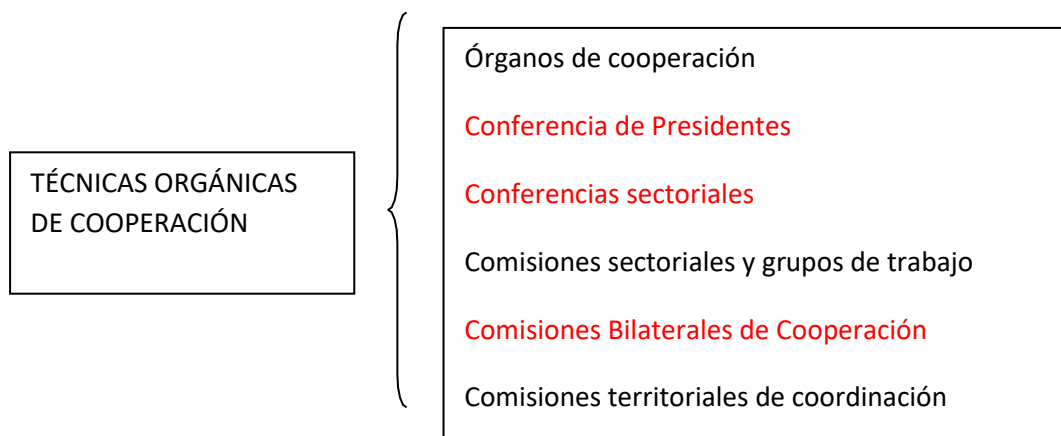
TÉCNICAS ORGÁNICAS DE COOPERACIÓN

Órganos de cooperación

Conferencia de Presidentes

Conferencias sectoriales

Comisiones sectoriales y grupos de trabajo

Comisiones Bilaterales de Cooperación

Comisiones territoriales de coordinación